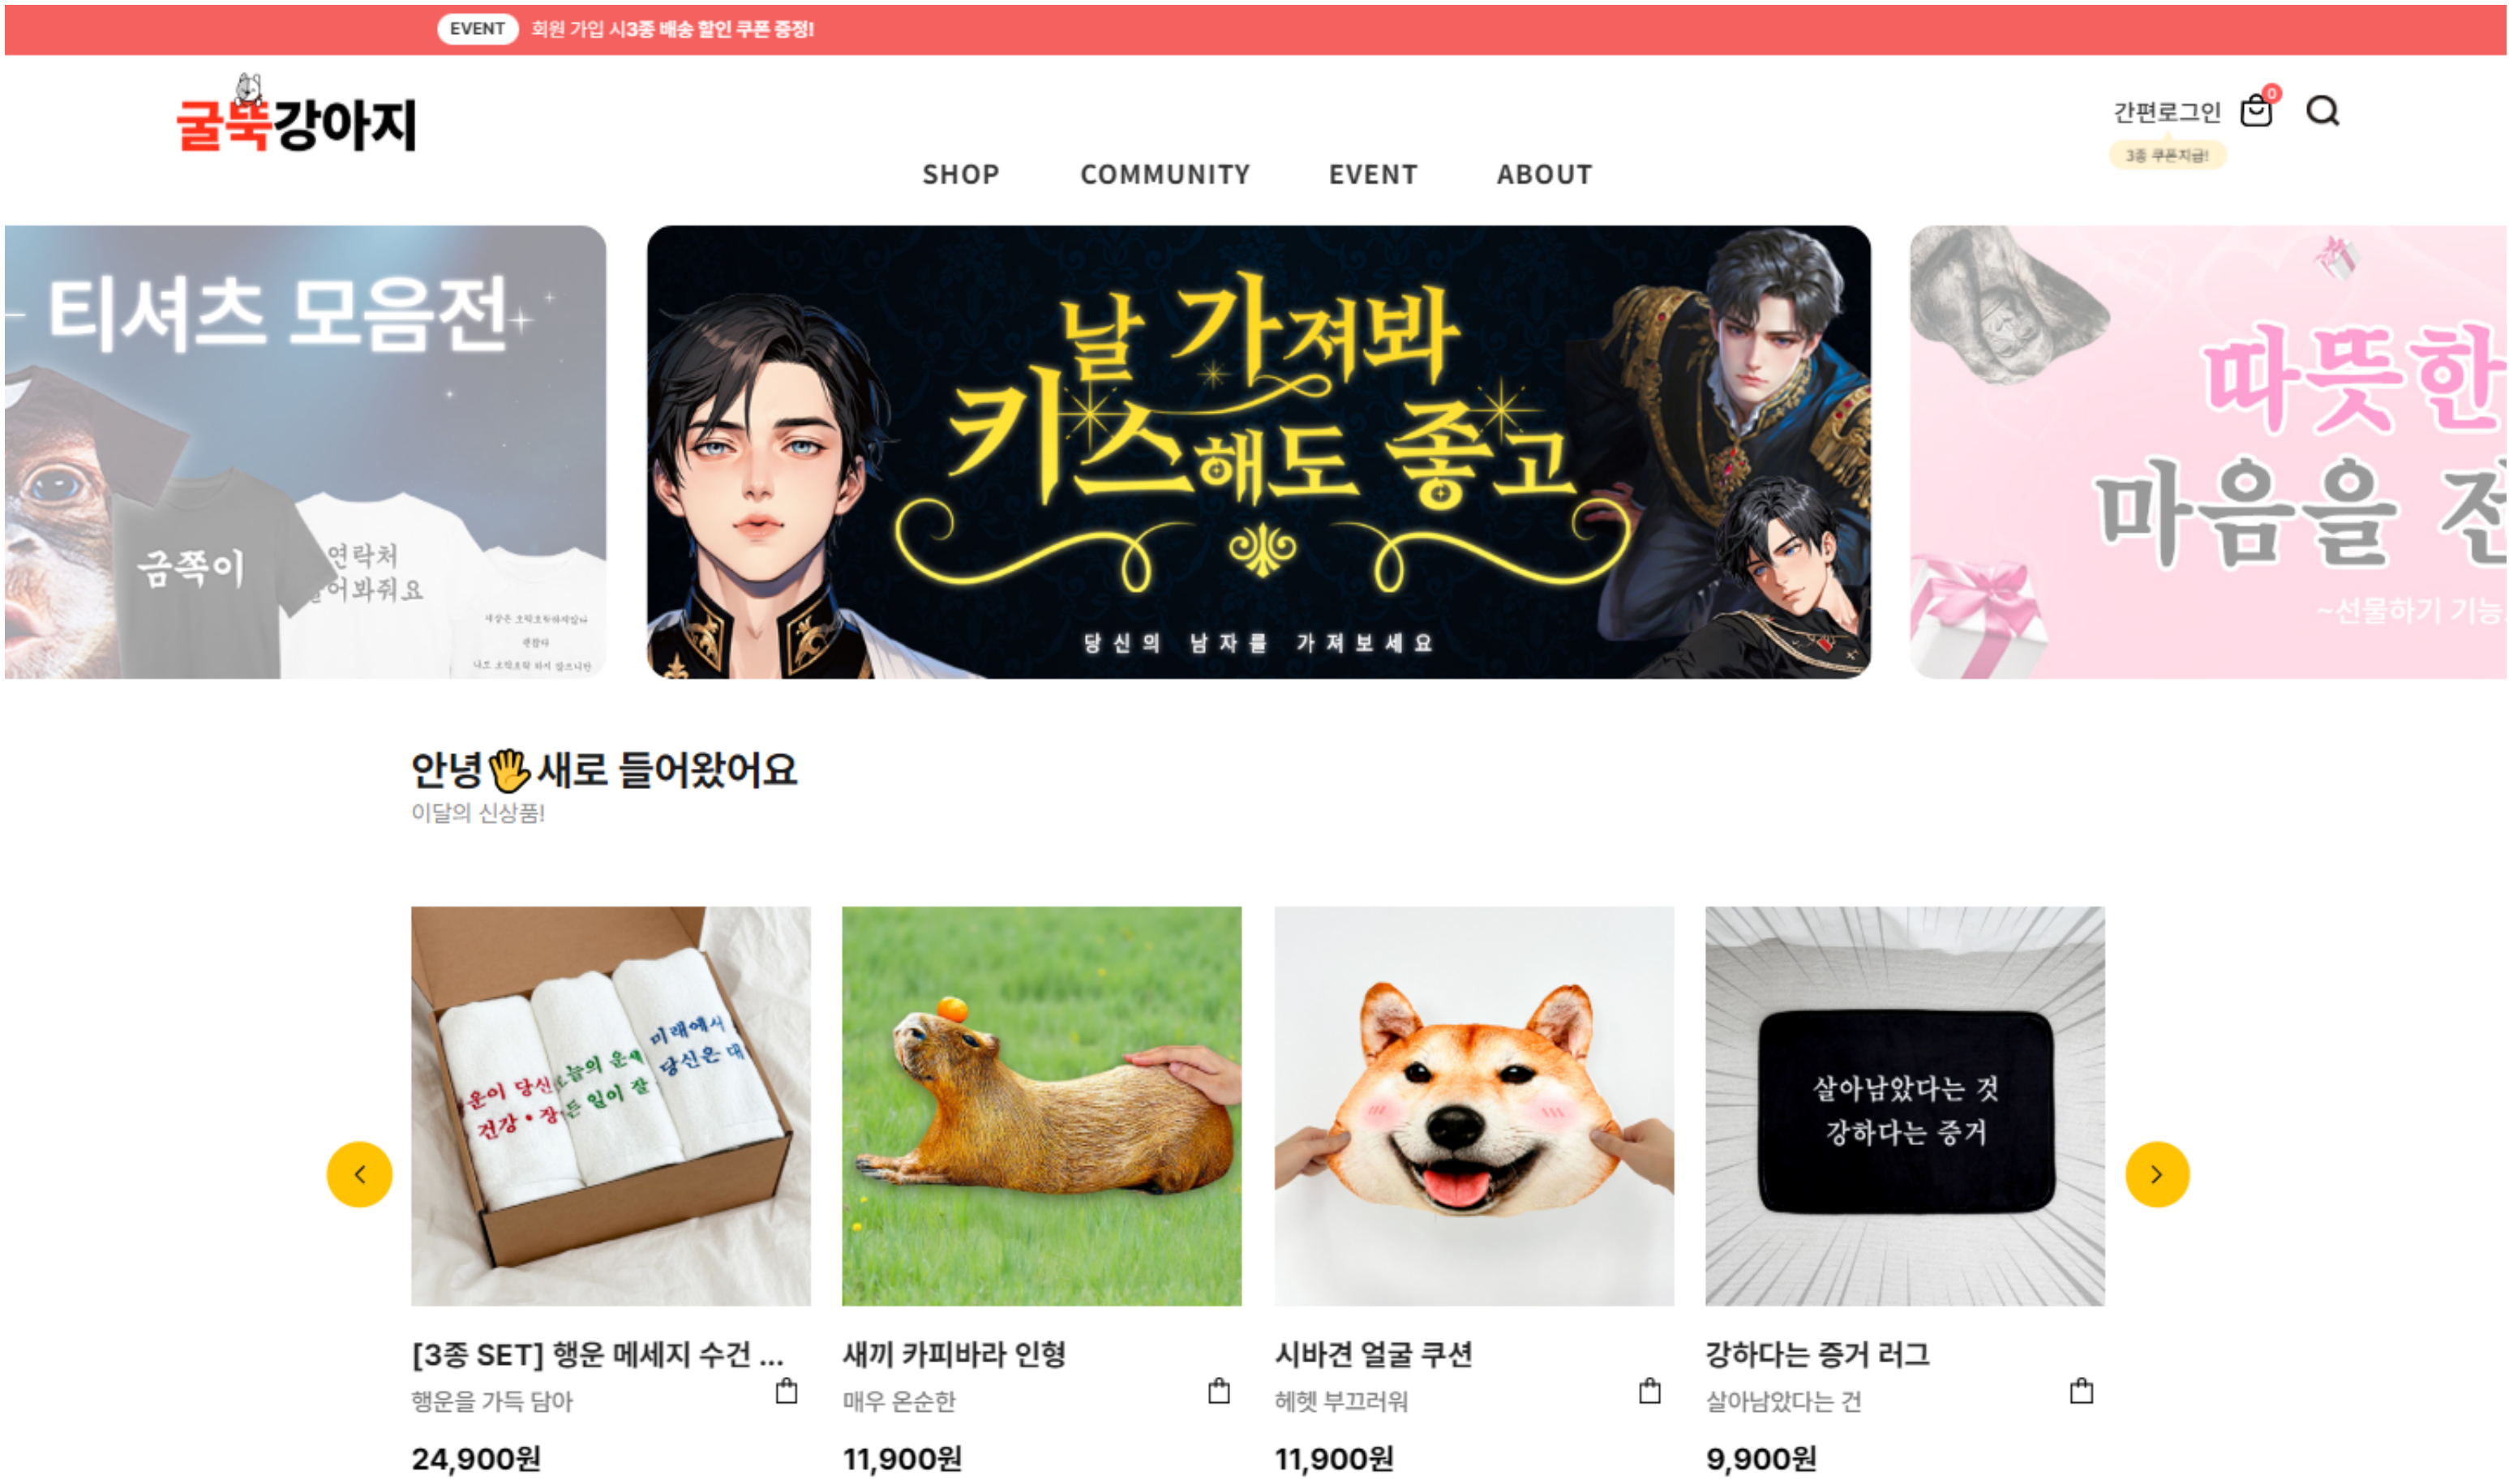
EVENT 회원 가입 시3종 배송 할인 쿠폰 증정!

굴뚝강아지

간편로그인 0
3종 쿠폰지급!

SHOP COMMUNITY EVENT ABOUT

티셔츠 모음전

곰쪽이

연락처 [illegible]어봐줘요

날 가져봐 키스해도 좋고

당신의 남자를 가져보세요

따뜻한 마음을 전

~선물하기 기능

안녕✋새로 들어왔어요
이달의 신상품!

운이 당신 오늘의 운세 미래에서 건강・장 든 일이 잘 당신은 대

살아남았다는 것 강하다는 증거

[3종 SET] 행운 메세지 수건 ...
행운을 가득 담아
24,900원

새끼 카피바라 인형
매우 온순한
11,900원

시바견 얼굴 쿠션
헤헷 부끄러워
11,900원

강하다는 증거 러그
살아남았다는 건
9,900원